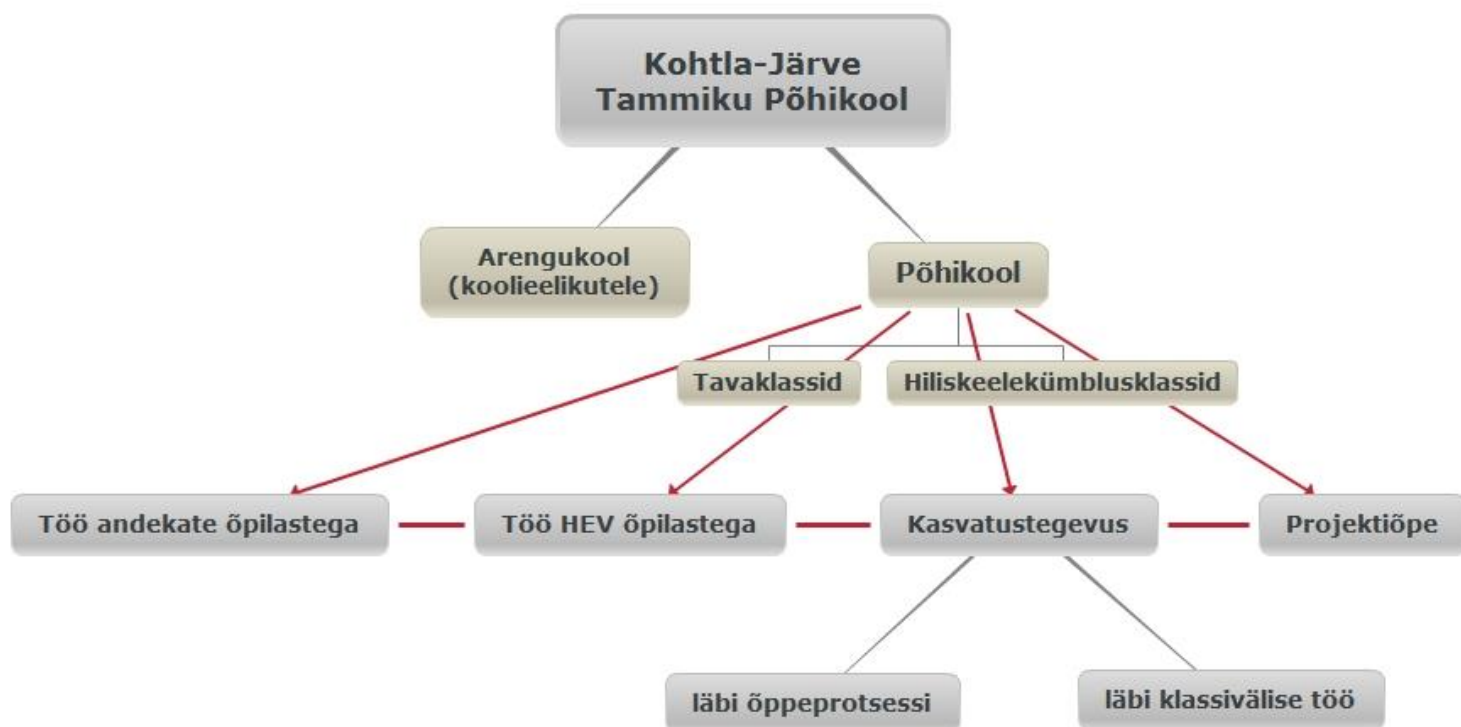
Kohtla-Järve
Tammiku Põhikool

Arengukool
(koolieelikutele)

Põhikool

Tavaklassid

Hiliskeelekümblusklassid

Töö andekate õpilastega

Töö HEV õpilastega

Kasvatustegevus

Projektiõpe

läbi õppeprotsessi

läbi klassivälise töö